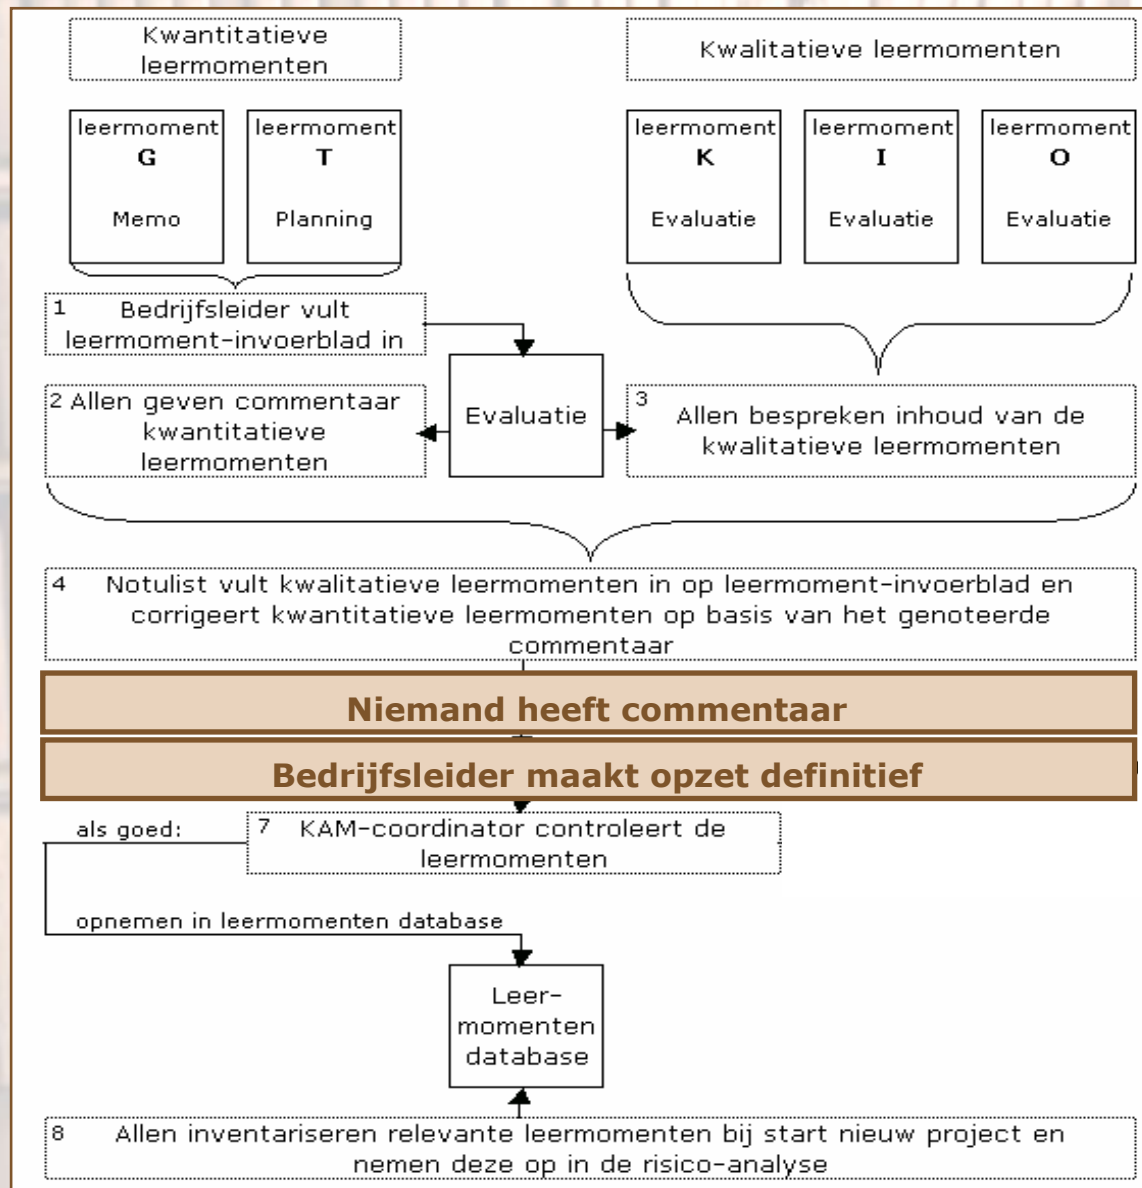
Kwantitatieve leermomenten

Kwalitatieve leermomenten

leermoment
G
Memo

leermoment
T
Planning

leermoment
K
Evaluatie

leermoment
I
Evaluatie

leermoment
O
Evaluatie

1 Bedrijfsleider vult leermoment-invoerblad in

Evaluatie

2 Allen geven commentaar kwantitatieve leermomenten

3 Allen bespreken inhoud van de kwalitatieve leermomenten

4 Notulist vult kwalitatieve leermomenten in op leermoment-invoerblad en corrigeert kwantitatieve leermomenten op basis van het genoteerde commentaar

Niemand heeft commentaar

Bedrijfsleider maakt opzet definitief

als goed:

7 KAM-coordinator controleert de leermomenten

opnemen in leermomenten database

Leer-momenten database

8 Allen inventariseren relevante leermomenten bij start nieuw project en nemen deze op in de risico-analyse